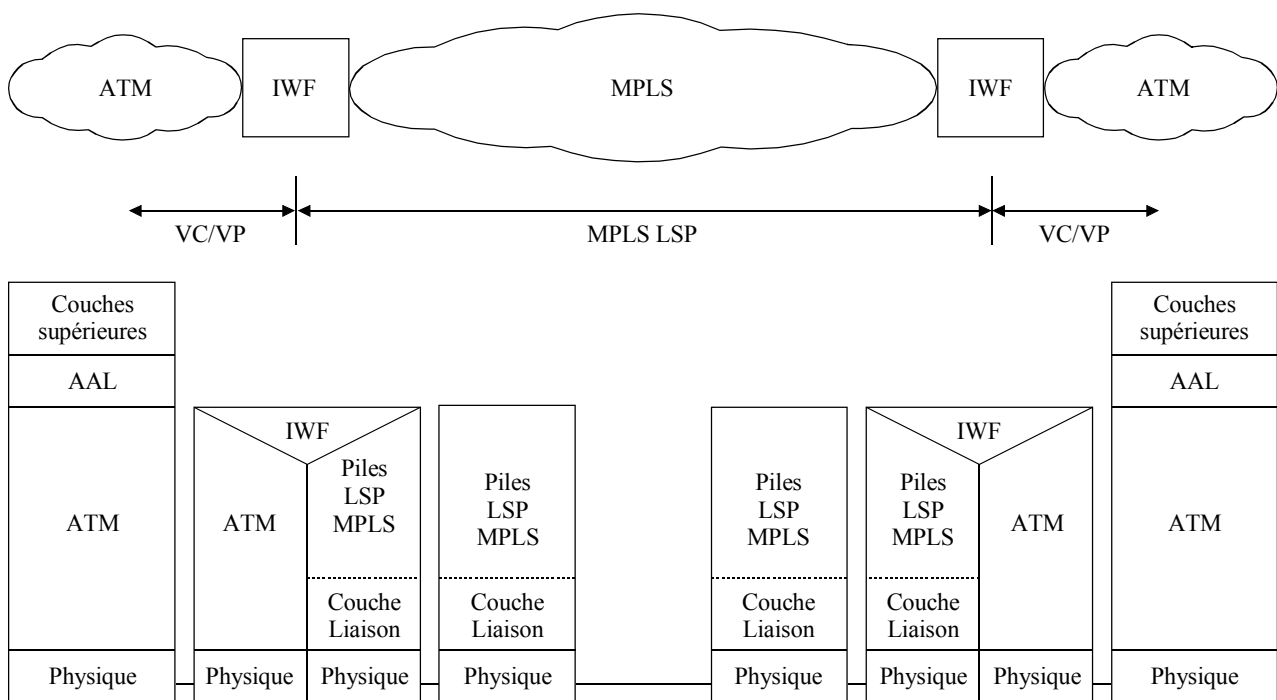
ATM IWF MPLS IWF ATM

VC/VP MPLS LSP VC/VP

Couches supérieures

AAL

ATM

Physique

IWF

ATM

Piles LSP MPLS

Couche Liaison

Physique Physique

Piles LSP MPLS

Couche Liaison

Physique

Piles LSP MPLS

Couche Liaison

Physique

IWF

Piles LSP MPLS

Couche Liaison

ATM

Physique Physique

Couches supérieures

AAL

ATM

Physique